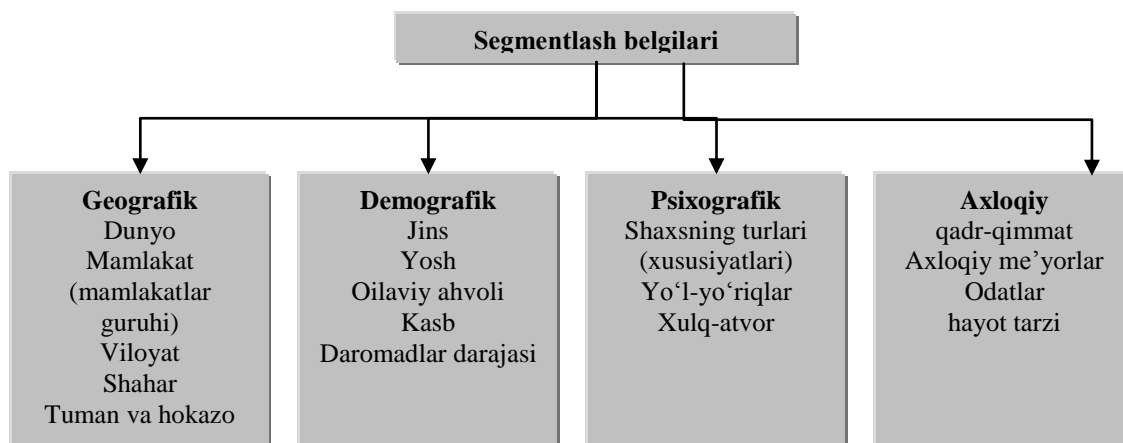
Segmentlash belgilari

Geografik
Dunyo
Mamlakat (mamlakatlar guruhi)
Viloyat
Shahar
Tuman va hokazo

Demografik
Jins
Yosh
Oilaviy ahvoli
Kasb
Daromadlar darajasi

Psixografik
Shaxsning turlari (xususiyatlari)
Yo‘l-yo‘riqlar
Xulq-atvor

Axloqiy
qadr-qimmat
Axloqiy me’yorlar
Odatlar
hayot tarzi